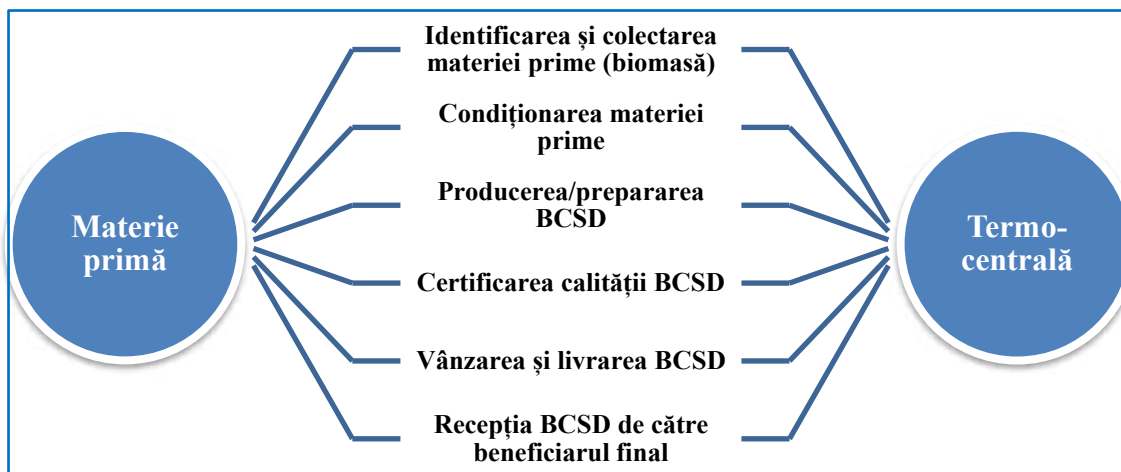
Materie primă

Identificarea și colectarea materiei prime (biomasă)

Condiționarea materiei prime

Producerea/prepararea BCSD

Certificarea calității BCSD

Vânzarea și livrarea BCSD

Recepția BCSD de către beneficiarul final

Termo-centrală